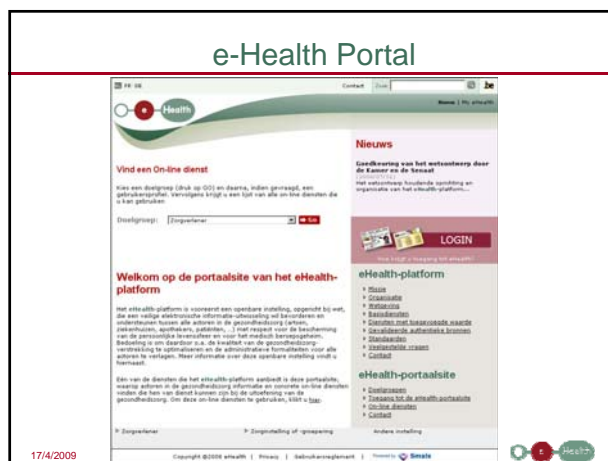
e-Health Portal

FR DE

Contact Zoe .be

Home | My eHealth

e Health

Vind een On-line dienst

Kies een doelgroep (druk op GO) en daarna, indien gevraagd, een gebruikersprofiel. Vervolgens krijgt u een lijst van alle on-line diensten die u kan gebruiken

Doelgroep: Zorgverlener Go

Welkom op de portaalsite van het eHealth-platform

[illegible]

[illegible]

Nieuws

Goedkeuring van het wetsontwerp door de Kamer en de Senaat

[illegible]

LOGIN

eHealth-platform

Missie
Organisatie
Wetgeving
Basisdiensten
Diensten met toegevoegde waarde
Gevalideerde authentieke bronnen
Standaarden
Veelgestelde vragen
Contact

eHealth-portaalsite

Doelgroepen
Toegang tot de eHealth-portaalsite
On-line diensten
Contact

Zorgverlener Zorginstelling of -groepering Andere instelling

17/4/2009

Copyright @2006 eHealth | Privacy | Gebruikersreglement | Powered by Smals

e Health